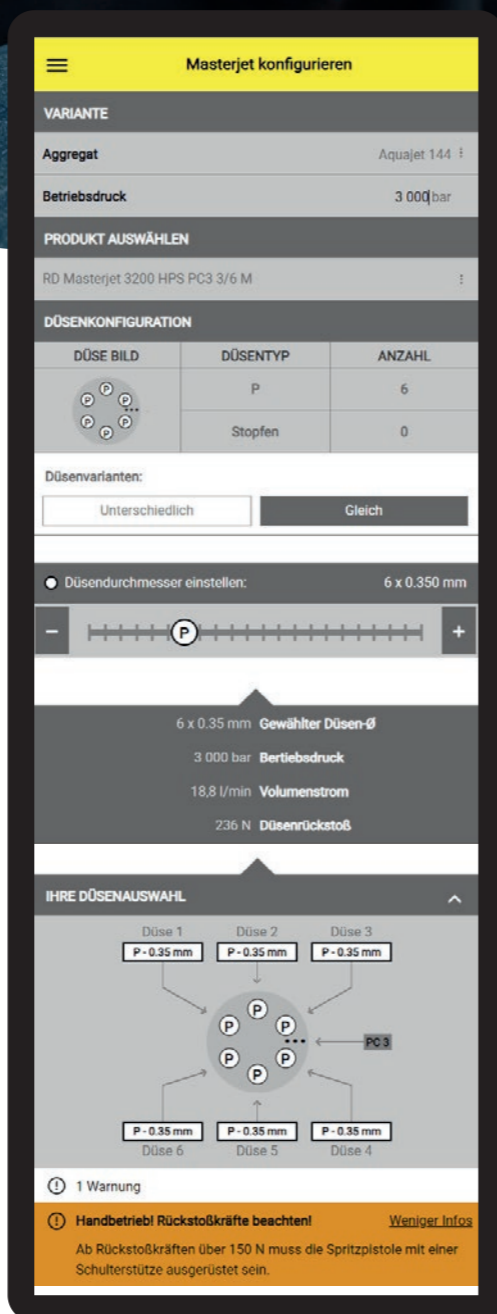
Masterjet konfigurieren

VARIANTE

Aggregat Aquajet 144

Betriebsdruck 3 000 bar

PRODUKT AUSWÄHLEN

RD Masterjet 3200 HPS PC3 3/6 M

DÜSENKONFIGURATION

| DÜSE BILD | DÜSENTYP | ANZAHL |
|---|---|---|
| P P P P P P | P | 6 |
| | Stopfen | 0 |

Düsenvarianten:

Unterschiedlich Gleich

Düsendurchmesser einstellen: 6 x 0.350 mm

− P +

6 x 0.35 mm Gewählter Düsen-Ø

3 000 bar Bertiebsdruck

18,8 l/min Volumenstrom

236 N Düsenrückstoß

IHRE DÜSENAUSWAHL

Düse 1 P - 0.35 mm
Düse 2 P - 0.35 mm
Düse 3 P - 0.35 mm

P P P P P P

PC 3

P - 0.35 mm Düse 6
P - 0.35 mm Düse 5
P - 0.35 mm Düse 4

1 Warnung

Handbetrieb! Rückstoßkräfte beachten! Weniger Infos

Ab Rückstoßkräften über 150 N muss die Spritzpistole mit einer Schulterstütze ausgerüstet sein.